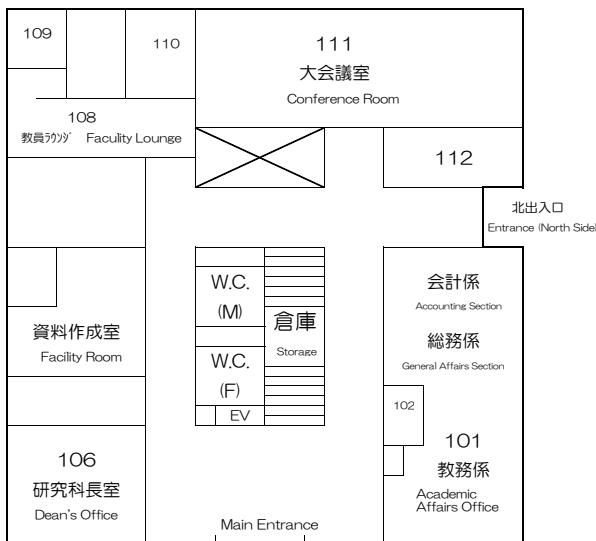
109

110

111
大会議室
Conference Room

108
教員ラウンジ Faculty Lounge

112

北出入口
Entrance (North Side)

W.C.
(M)

倉庫
Storage

W.C.
(F)

EV

会計係
Accounting Section

総務係
General Affairs Section

資料作成室
Facility Room

102

101
教務係
Academic Affairs Office

106
研究科長室
Dean's Office

Main Entrance